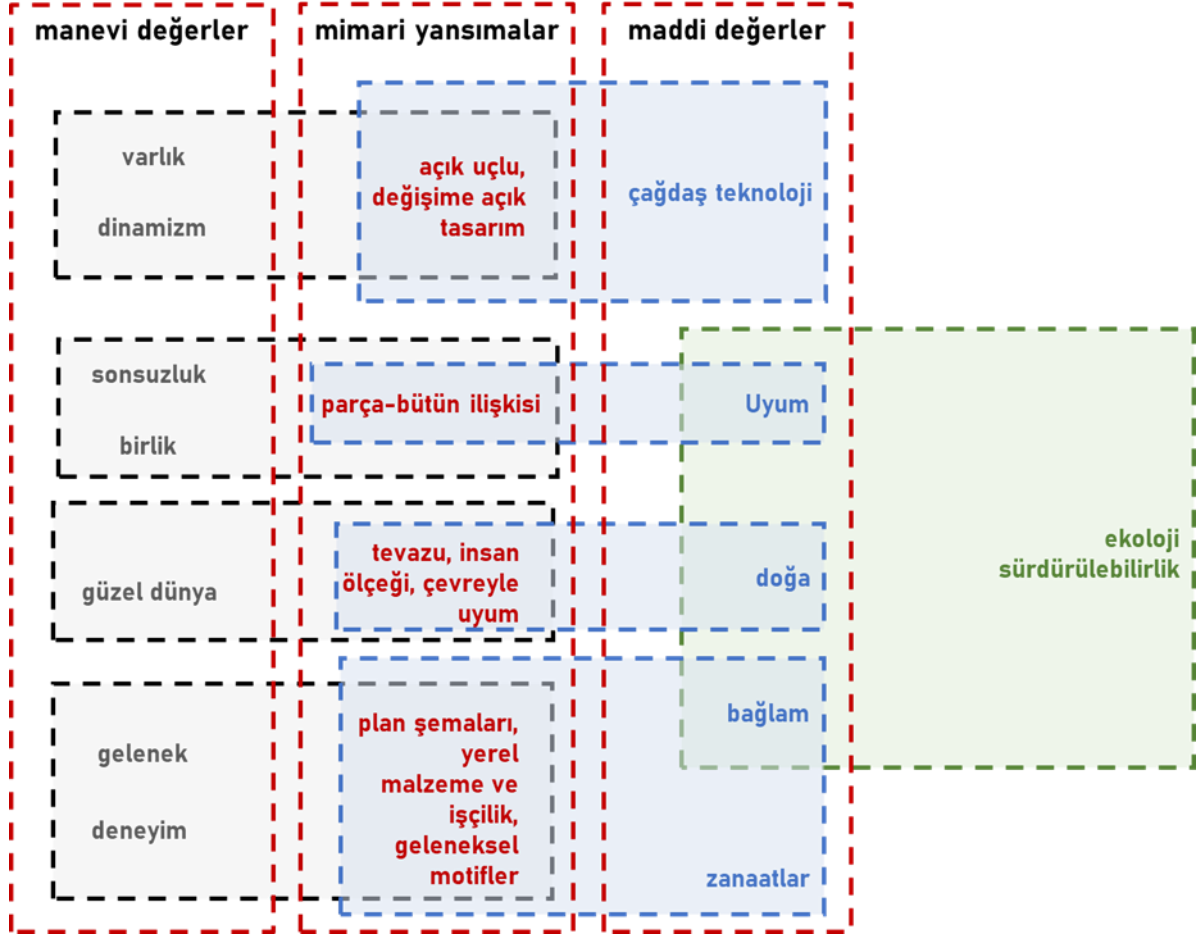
manevi değerler
mimari yansımalar
maddi değerler

varlık
dinamizm
açık uçlu, değişime açık tasarım
çağdaş teknoloji

sonsuzluk
birlik
parça-bütün ilişkisi
Uyum

güzel dünya
tevazu, insan ölçeği, çevreyle uyum
doğa

ekoloji
sürdürülebilirlik

gelenek
deneyim
plan şemaları, yerel malzeme ve işçilik, geleneksel motifler
bağlam
zanaatlar